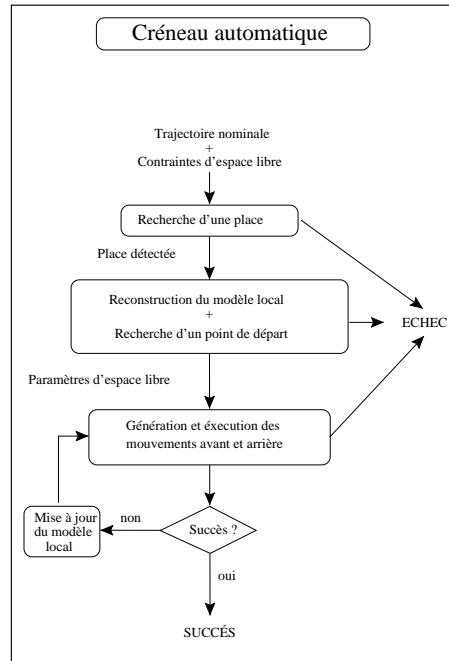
Créneau automatique

Trajectoire nominale
+
Contraintes d'espace libre

Recherche d'une place

Place détectée

Reconstruction du modèle local
+
Recherche d'un point de départ

ECHEC

Paramètres d'espace libre

Génération et éxecution des mouvements avant et arrière

Mise à jour du modèle local

non

Succès ?

oui

SUCCÉS